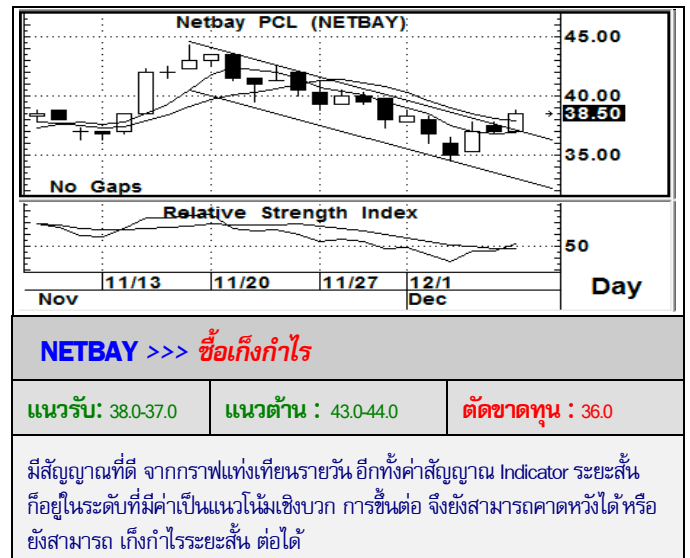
Netbay PCL (NETBAY)

45.00

40.00

38.50

35.00

No Gaps

Relative Strength Index

50

11/13 11/20 11/27 12/1

Nov Dec

Day

NETBAY >>> ซื้อเก็งกำไร

| แนวรับ: 38.0-37.0 | แนวต้าน : 43.0-44.0 | ตัดขาดทุน : 36.0 |
|---|---|---|

มีสัญญาณที่ดี จากกราฟแท่งเทียนรายวัน อีกทั้งค่าสัญญาณ Indicator ระยะสั้น ก็อยู่ในระดับที่มีค่าเป็นแนวโน้มเชิงบวก การขึ้นต่อ จึงยังสามารถคาดหวังได้ หรือยังสามารถ เก็งกำไรระยะสั้น ต่อได้